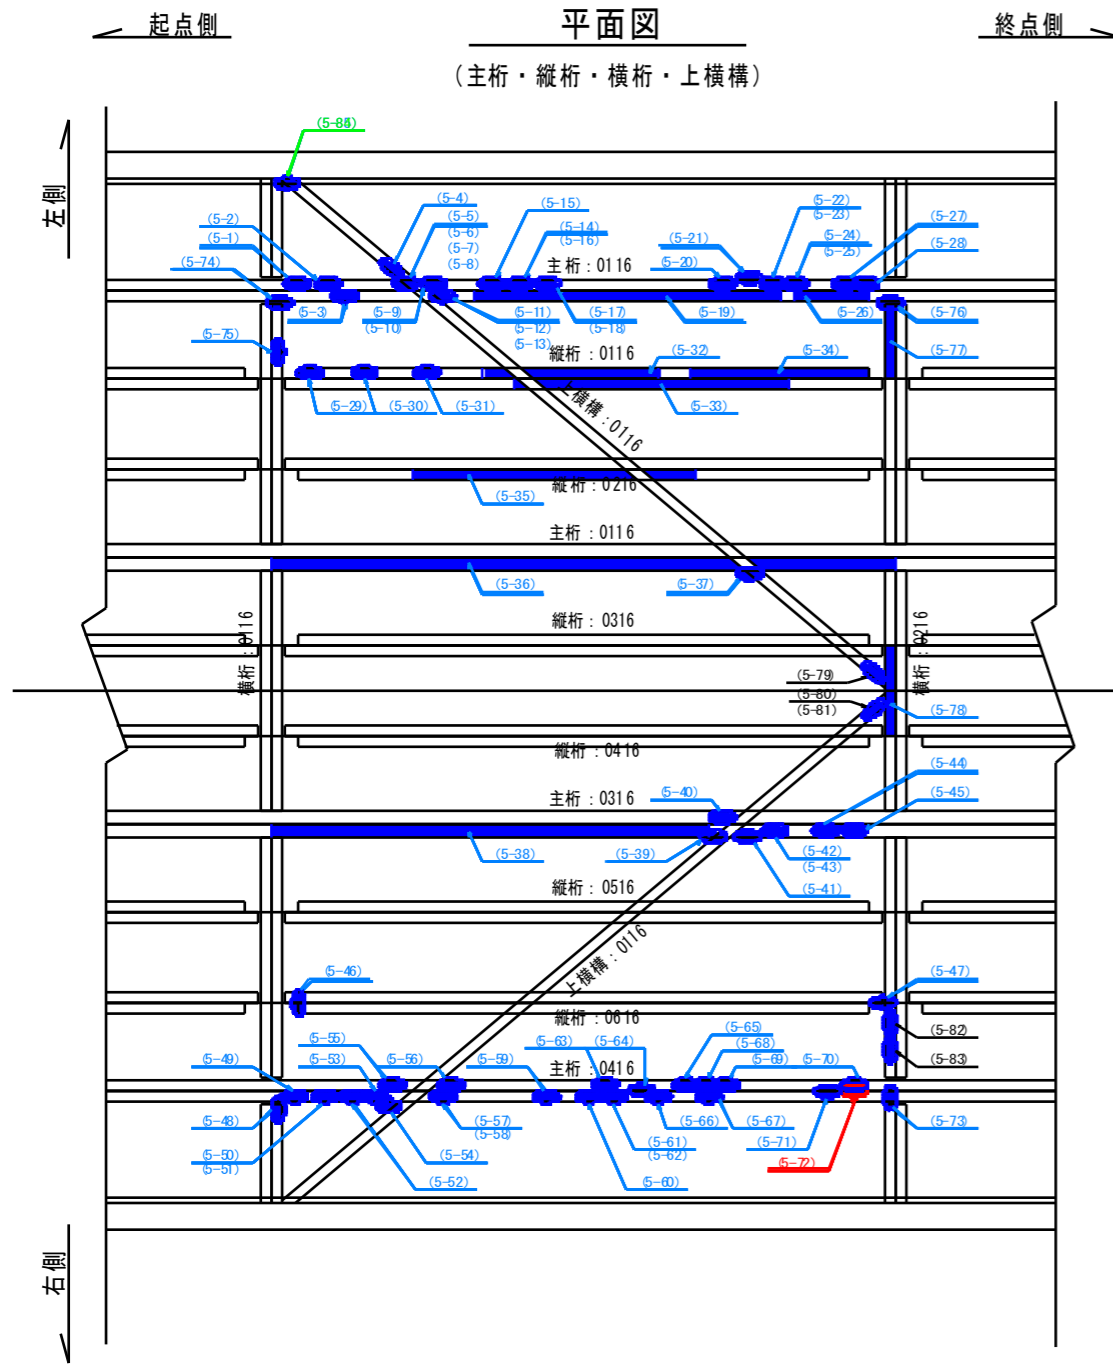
起点側

平面図

（主桁・縦桁・横桁・上横構）

終点側

左側

(5-88)

(5-2)
(5-1)
(5-74)
(5-3)
(5-75)
(5-4)
(5-5)
(5-6)
(5-7)
(5-8)
(5-9)
(5-10)
(5-15)
(5-14)
(5-16)
主桁：0116
(5-11)
(5-12)
(5-13)
(5-17)
(5-18)
(5-21)
(5-20)
(5-19)
(5-22)
(5-23)
(5-24)
(5-25)
(5-26)
(5-27)
(5-28)
(5-76)
(5-77)

縦桁：0116
(5-32)
(5-34)
(5-29)
(5-30)
(5-31)
(5-33)
上横構：0116

(5-35)
縦桁：0216

主桁：0116
(5-36)
(5-37)

縦桁：0316
横桁：0116
横桁：0216
(5-79)
(5-80)
(5-81)
(5-78)

縦桁：0416

主桁：0316
(5-40)
(5-44)
(5-45)
(5-38)
(5-39)
(5-42)
(5-43)
(5-41)

縦桁：0516

上横構：0116
(5-46)
(5-47)
縦桁：0616
(5-82)
(5-83)

(5-55)
(5-53)
(5-56)
(5-49)
(5-59)
(5-63)
(5-64)
主桁：0416
(5-65)
(5-68)
(5-69)
(5-70)
(5-48)
(5-57)
(5-58)
(5-66)
(5-67)
(5-73)
(5-61)
(5-62)
(5-71)
(5-50)
(5-51)
(5-54)
(5-72)
(5-52)
(5-60)

右側